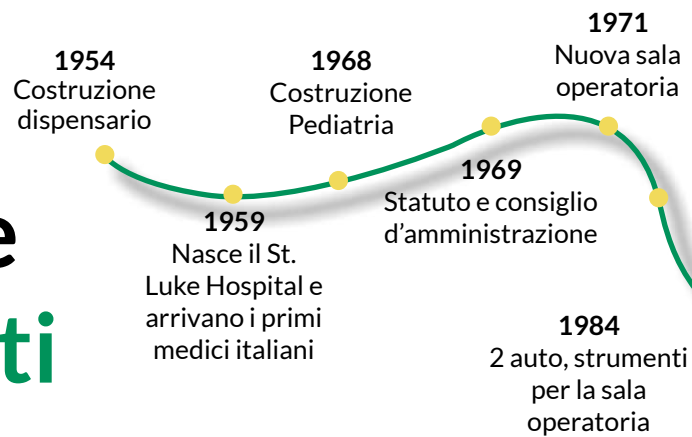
1954
Costruzione dispensario

1959
Nasce il St. Luke Hospital e arrivano i primi medici italiani

1968
Costruzione Pediatria

1969
Statuto e consiglio d'amministrazione

1971
Nuova sala operatoria

1984
2 auto, strumenti per la sala operatoria

e

ti